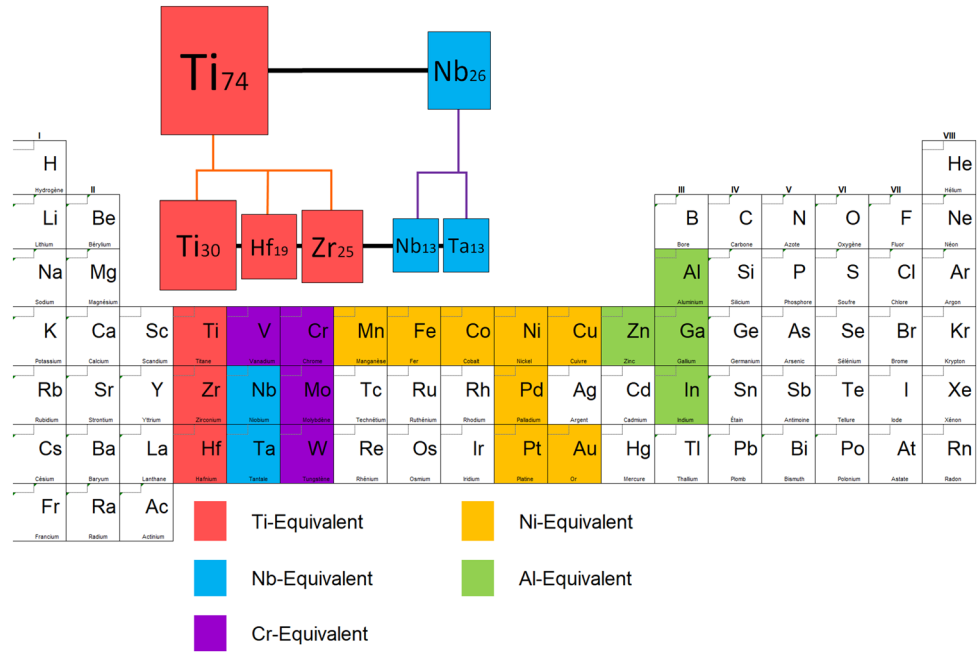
$Ti_{74}$
$Nb_{26}$
$Ti_{30}$ $Hf_{19}$ $Zr_{25}$ $Nb_{13}$ $Ta_{13}$

I
H
Hydrogène
II
Li
Lithium
Be
Béryllium
Na
Sodium
Mg
Magnésium
K
Potassium
Ca
Calcium
Sc
Scandium
Ti
Titane
V
Vanadium
Cr
Chrome
Mn
Manganèse
Fe
Fer
Co
Cobalt
Ni
Nickel
Cu
Cuivre
Zn
Zinc
Ga
Gallium
Ge
Germanium
As
Arsenic
Se
Sélénium
Br
Brome
Kr
Krypton
Rb
Rubidium
Sr
Strontium
Y
Yttrium
Zr
Zirconium
Nb
Niobium
Mo
Molybdène
Tc
Technétium
Ru
Ruthénium
Rh
Rhodium
Pd
Palladium
Ag
Argent
Cd
Cadmium
In
Indium
Sn
Étain
Sb
Antimoine
Te
Tellure
I
Iode
Xe
Xénon
Cs
Césium
Ba
Baryum
La
Lanthane
Hf
Hafnium
Ta
Tantale
W
Tungstène
Re
Rhénium
Os
Osmium
Ir
Iridium
Pt
Platine
Au
Or
Hg
Mercure
Tl
Thallium
Pb
Plomb
Bi
Bismuth
Po
Polonium
At
Astate
Rn
Radon
Fr
Francium
Ra
Radium
Ac
Actinium
III
B
Bore
IV
C
Carbone
V
N
Azote
VI
O
Oxygène
VII
F
Fluor
VIII
He
Hélium
Ne
Néon
Al
Aluminium
Si
Silicium
P
Phosphore
S
Soufre
Cl
Chlore
Ar
Argon

Ti-Equivalent
Ni-Equivalent
Nb-Equivalent
Al-Equivalent
Cr-Equivalent